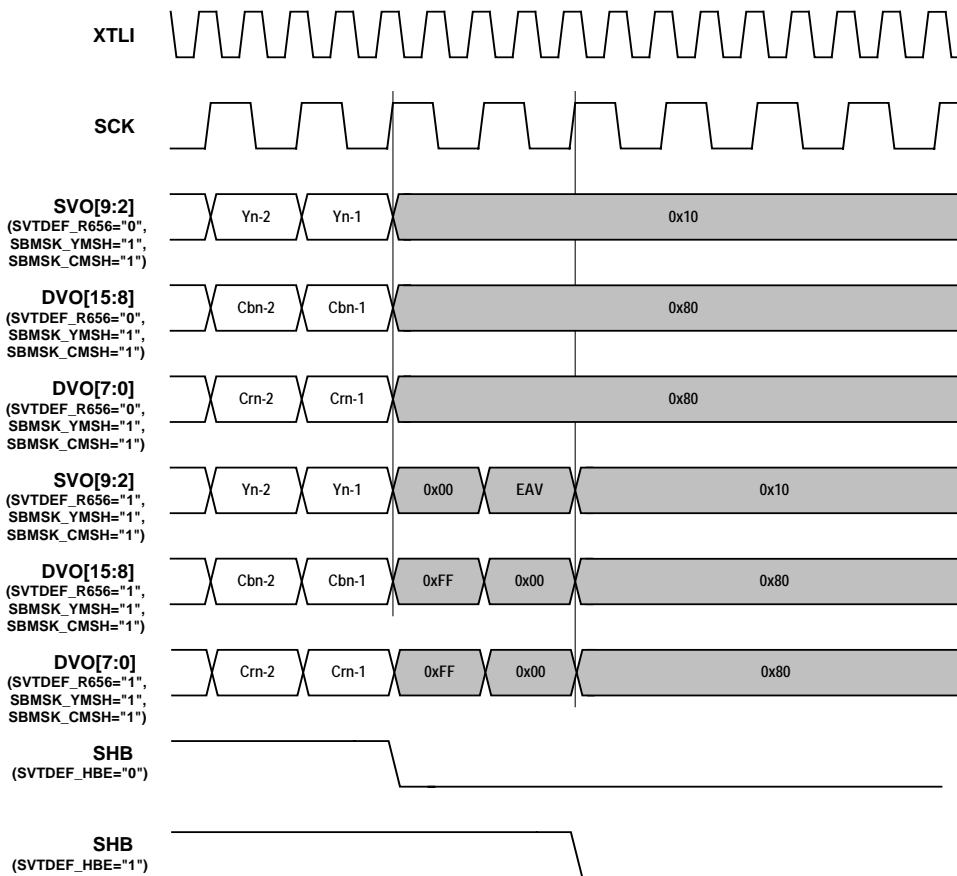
XTLI

SCK

SVO[9:2]
(SVTDEF_R656="0",
SBMSK_YMSH="1",
SBMSK_CMSH="1")

Yn-2 Yn-1 0x10

DVO[15:8]
(SVTDEF_R656="0",
SBMSK_YMSH="1",
SBMSK_CMSH="1")

Cbn-2 Cbn-1 0x80

DVO[7:0]
(SVTDEF_R656="0",
SBMSK_YMSH="1",
SBMSK_CMSH="1")

Crn-2 Crn-1 0x80

SVO[9:2]
(SVTDEF_R656="1",
SBMSK_YMSH="1",
SBMSK_CMSH="1")

Yn-2 Yn-1 0x00 EAV 0x10

DVO[15:8]
(SVTDEF_R656="1",
SBMSK_YMSH="1",
SBMSK_CMSH="1")

Cbn-2 Cbn-1 0xFF 0x00 0x80

DVO[7:0]
(SVTDEF_R656="1",
SBMSK_YMSH="1",
SBMSK_CMSH="1")

Crn-2 Crn-1 0xFF 0x00 0x80

SHB
(SVTDEF_HBE="0")

SHB
(SVTDEF_HBE="1")